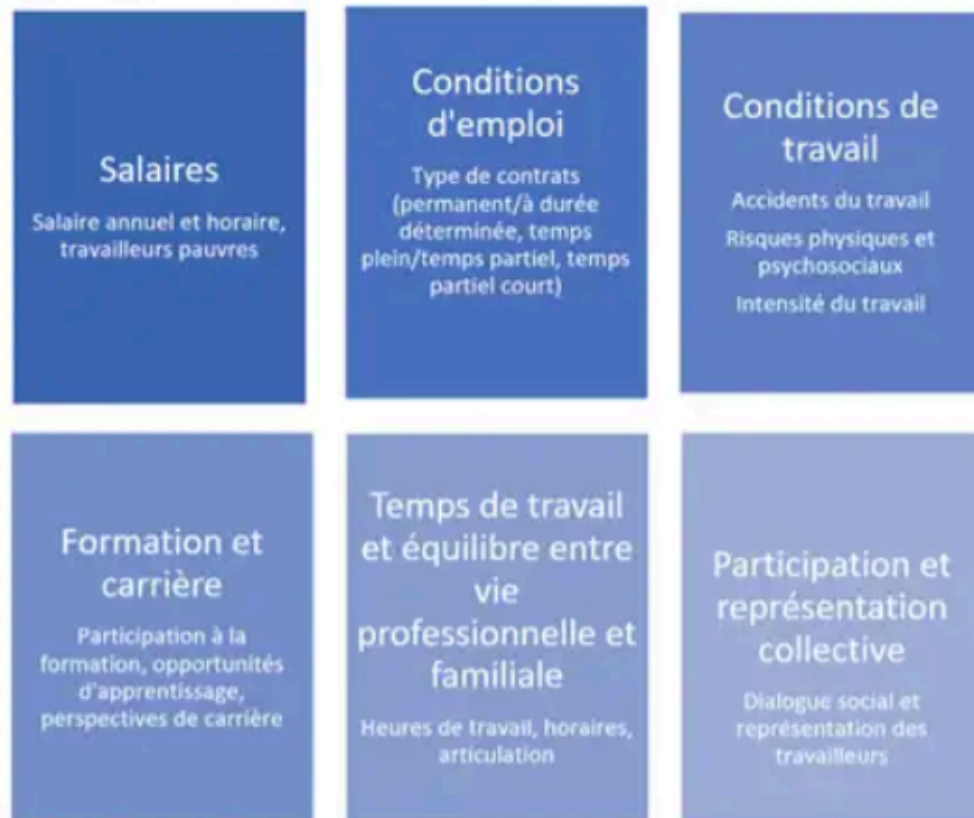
Salaires

Salaire annuel et horaire, travailleurs pauvres

Conditions d'emploi

Type de contrats (permanent/à durée déterminée, temps plein/temps partiel, temps partiel court)

Conditions de travail

Accidents du travail

Risques physiques et psychosociaux

Intensité du travail

Formation et carrière

Participation à la formation, opportunités d'apprentissage, perspectives de carrière

Temps de travail et équilibre entre vie professionnelle et familiale

Heures de travail, horaires, articulation

Participation et représentation collective

Dialogue social et représentation des travailleurs